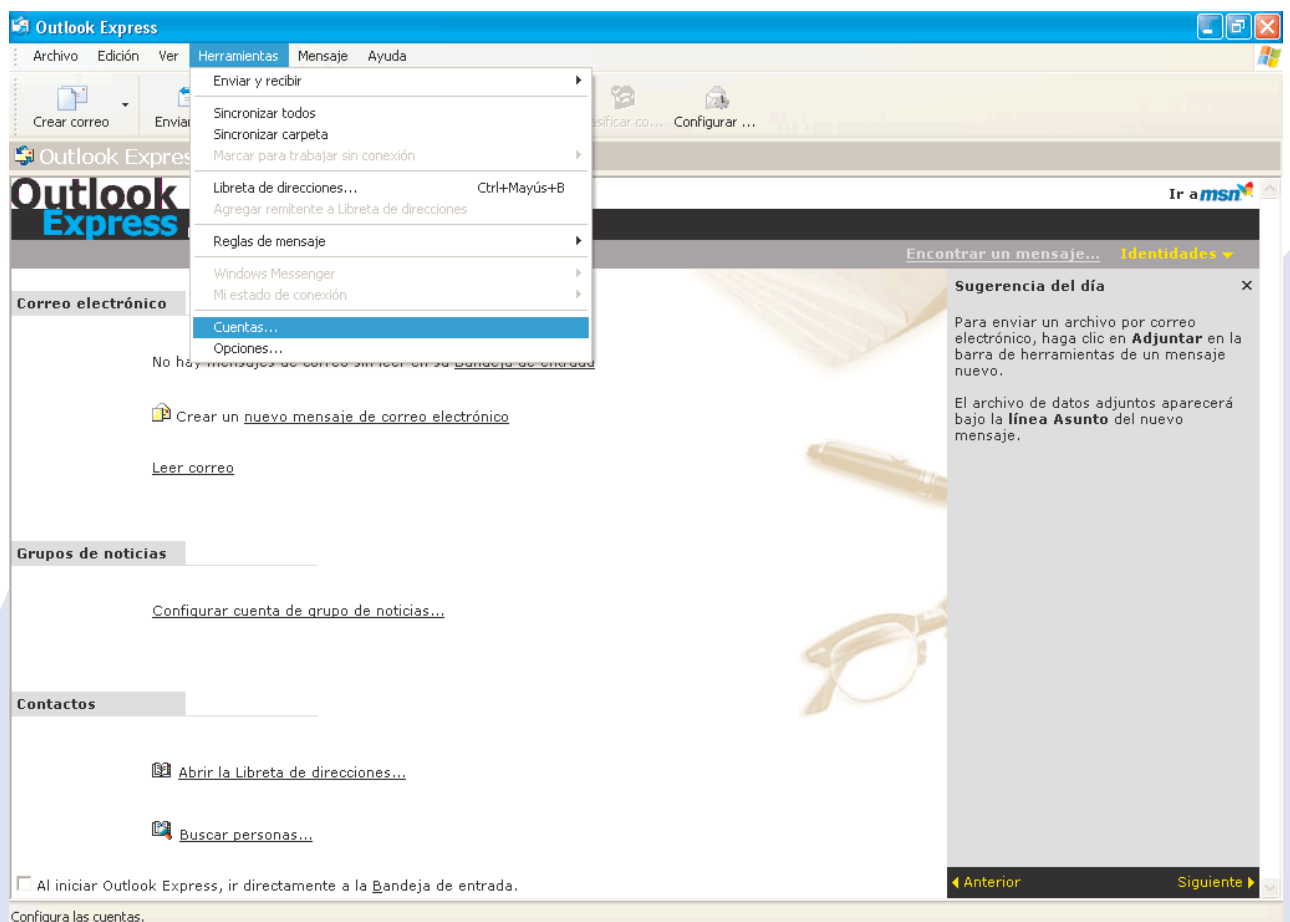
Outlook Express

Archivo Edición Ver Herramientas Mensaje Ayuda

Enviar y recibir
Sincronizar todos
Sincronizar carpeta
Marcar para trabajar sin conexión
Libreta de direcciones... Ctrl+Mayús+B
Agregar remitente a Libreta de direcciones
Reglas de mensaje
Windows Messenger
Mi estado de conexión
Cuentas...
Opciones...

Crear correo Enviar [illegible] sificar co... Configurar ...

Outlook Expres

Outlook Express

Ir a msn

Encontrar un mensaje... Identidades

Correo electrónico

No hay mensajes de correo sin leer en su Bandeja de entrada

Crear un nuevo mensaje de correo electrónico

Leer correo

Grupos de noticias

Configurar cuenta de grupo de noticias...

Contactos

Abrir la Libreta de direcciones...

Buscar personas...

Al iniciar Outlook Express, ir directamente a la Bandeja de entrada.

Sugerencia del día ×

Para enviar un archivo por correo electrónico, haga clic en **Adjuntar** en la barra de herramientas de un mensaje nuevo.

El archivo de datos adjuntos aparecerá bajo la **línea Asunto** del nuevo mensaje.

Anterior Siguiente

Configura las cuentas.